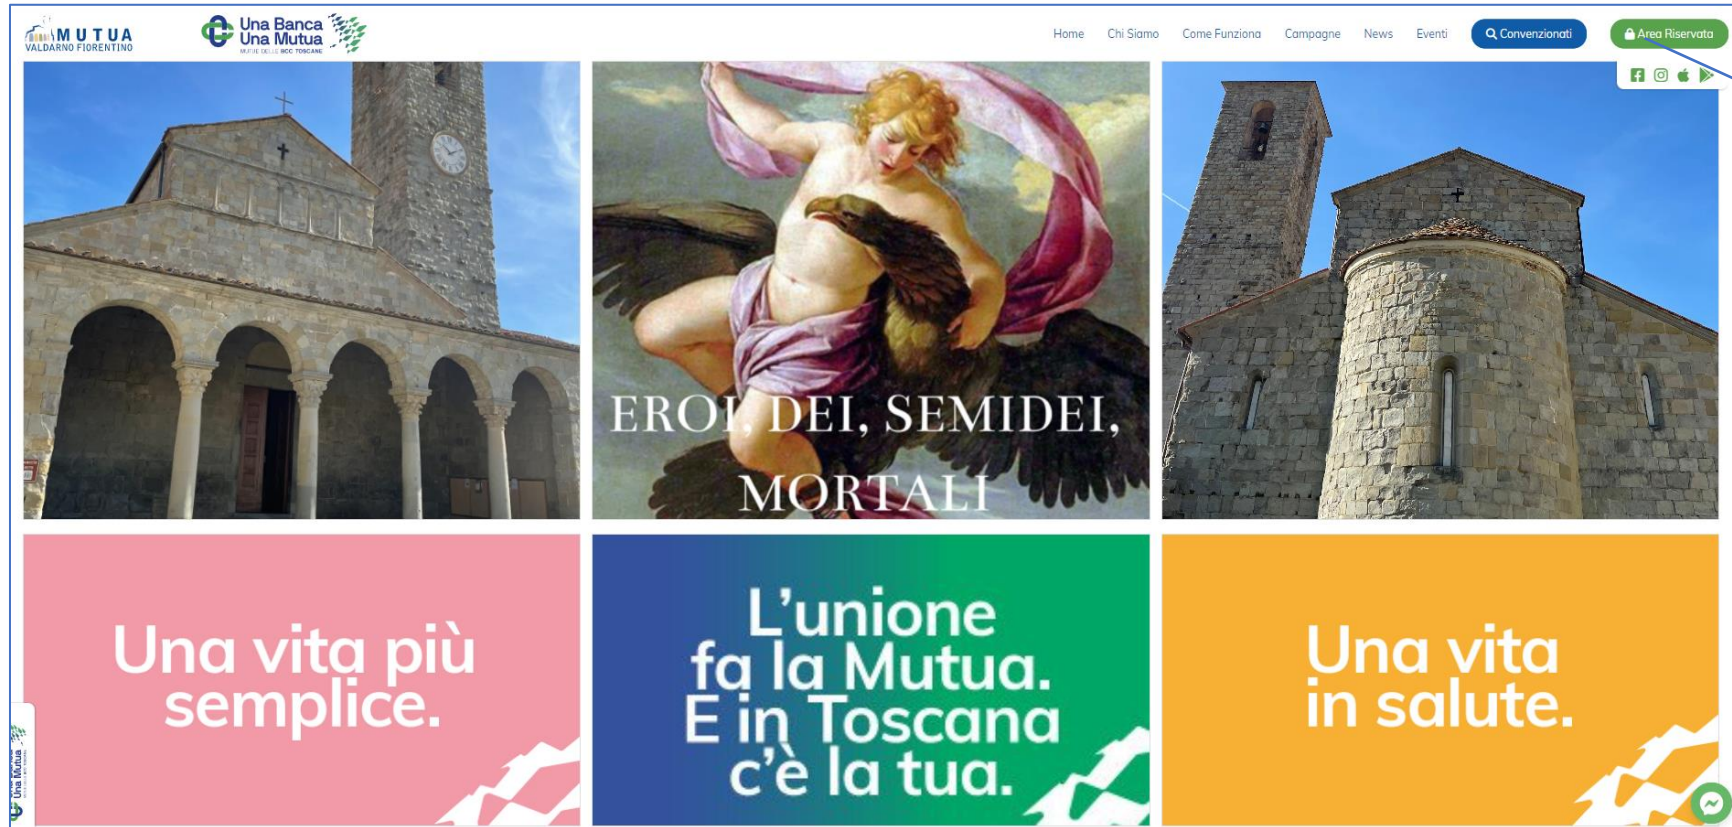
MUTUA
VALDARNO FIORENTINO

Una Banca
Una Mutua
MUTUE DELLE BCC TOSCANE

Home Chi Siamo Come Funziona Campagne News Eventi Convenzionati Area Riservata

EROI, DEI, SEMIDEI, MORTALI

Una vita più semplice.

L'unione fa la Mutua. E in Toscana c'è la tua.

Una vita in salute.

Una Mutua